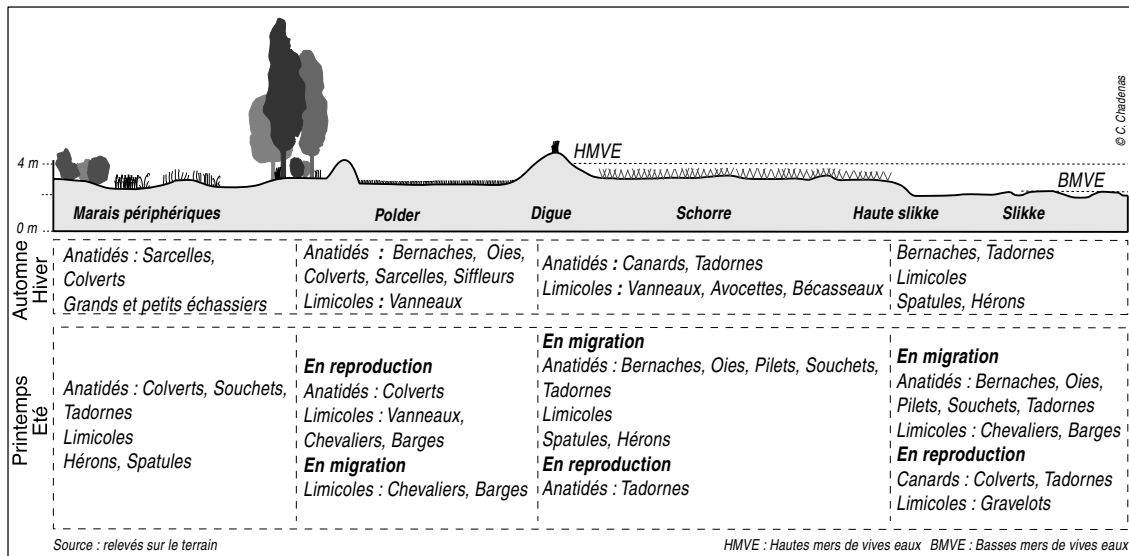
© C. Chadenas

HMVE

BMVE

4 m

0 m

Marais périphériques | Polder | Digue | Schorre | Haute slikke | Slikke

| | | | | |
|---|---|---|---|---|
| Automne Hiver | Anatidés : Sarcelles, Colverts Grands et petits échassiers | Anatidés : Bernaches, Oies, Colverts, Sarcelles, Siffleurs Limicoles : Vanneaux | Anatidés : Canards, Tadornes Limicoles : Vanneaux, Avocettes, Bécasseaux | Bernaches, Tadornes Limicoles Spatules, Hérons |
| Printemps Eté | Anatidés : Colverts, Souchets, Tadornes Limicoles Hérons, Spatules | **En reproduction** Anatidés : Colverts Limicoles : Vanneaux, Chevaliers, Barges **En migration** Limicoles : Chevaliers, Barges | **En migration** Anatidés : Bernaches, Oies, Pilets, Souchets, Tadornes Limicoles Spatules, Hérons **En reproduction** Anatidés : Tadornes | **En migration** Anatidés : Bernaches, Oies, Pilets, Souchets, Tadornes Limicoles : Chevaliers, Barges **En reproduction** Canards : Colverts, Tadornes Limicoles : Gravelots |

Source : relevés sur le terrain

HMVE : Hautes mers de vives eaux BMVE : Basses mers de vives eaux